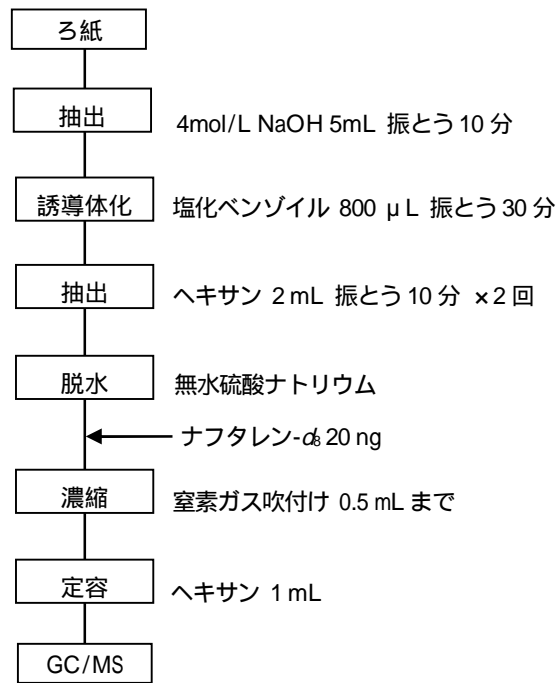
ろ紙

抽出　4mol/L NaOH 5mL 振とう 10 分

誘導体化　塩化ベンゾイル 800 μL 振とう 30 分

抽出　ヘキサン 2 mL 振とう 10 分 ×2 回

脱水　無水硫酸ナトリウム

ナフタレン-$d_8$ 20 ng

濃縮　窒素ガス吹付け 0.5 mL まで

定容　ヘキサン 1 mL

GC/MS